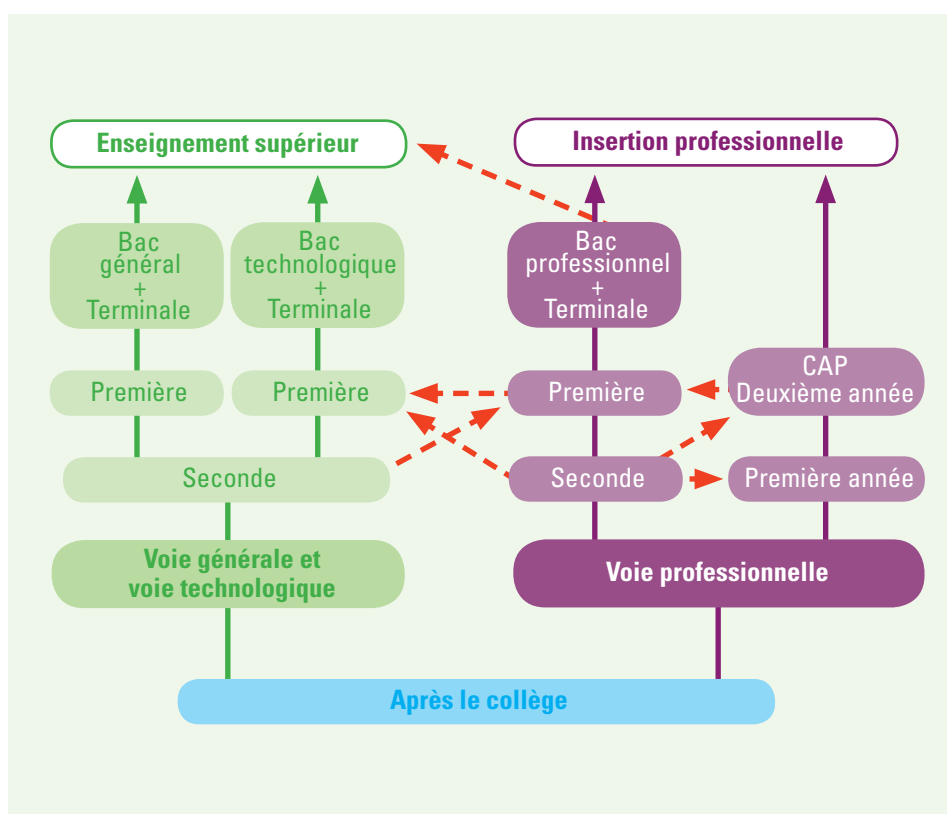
Enseignement supérieur

Insertion professionnelle

Bac
général
+
Terminale

Bac
technologique
+
Terminale

Bac
professionnel
+
Terminale

Première

Première

Première

CAP
Deuxième année

Seconde

Seconde

Première année

Voie générale et voie technologique

Voie professionnelle

Après le collège